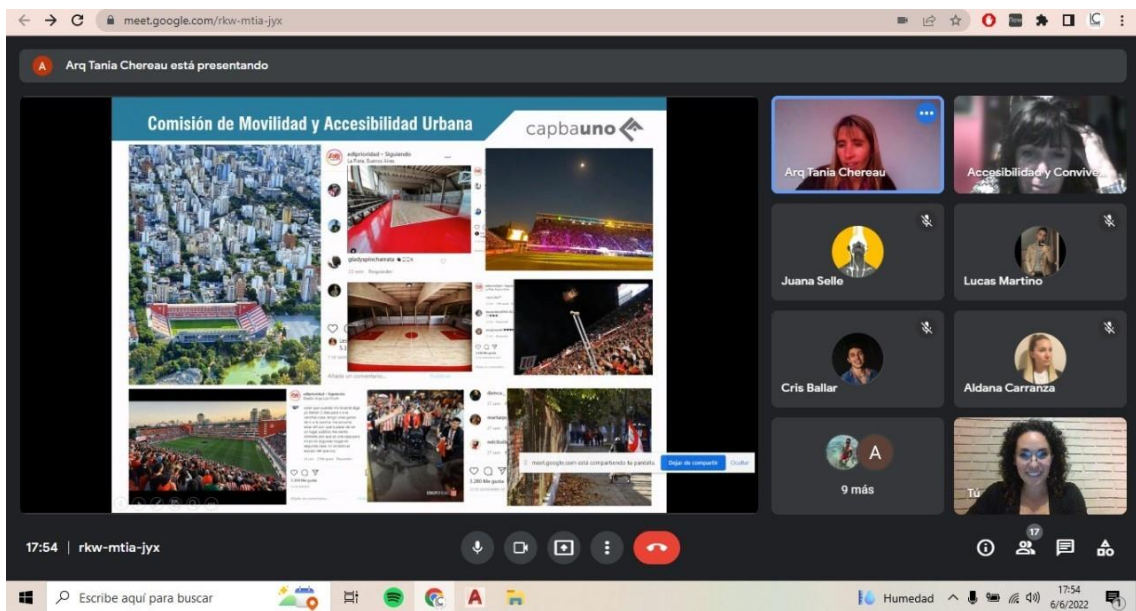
meet.google.com/rkw-mtia-jyx

A Arq Tania Chereau está presentando

Comisión de Movilidad y Accesibilidad Urbana

capbauno

edlprioridad • Siguiendo
La Plata, Buenos Aires

gladyspinchareta

meet.google.com está compartiendo tu pantalla. Dejar de compartir Ocultar

Arq Tania Chereau

Accesibilidad y Convive

Juana Selle

Lucas Martino

Cris Ballar

Aldana Carranza

A

9 más

Tú

17:54 | rkw-mtia-jyx

17

Escribe aquí para buscar

Humedad

17:54
6/6/2022